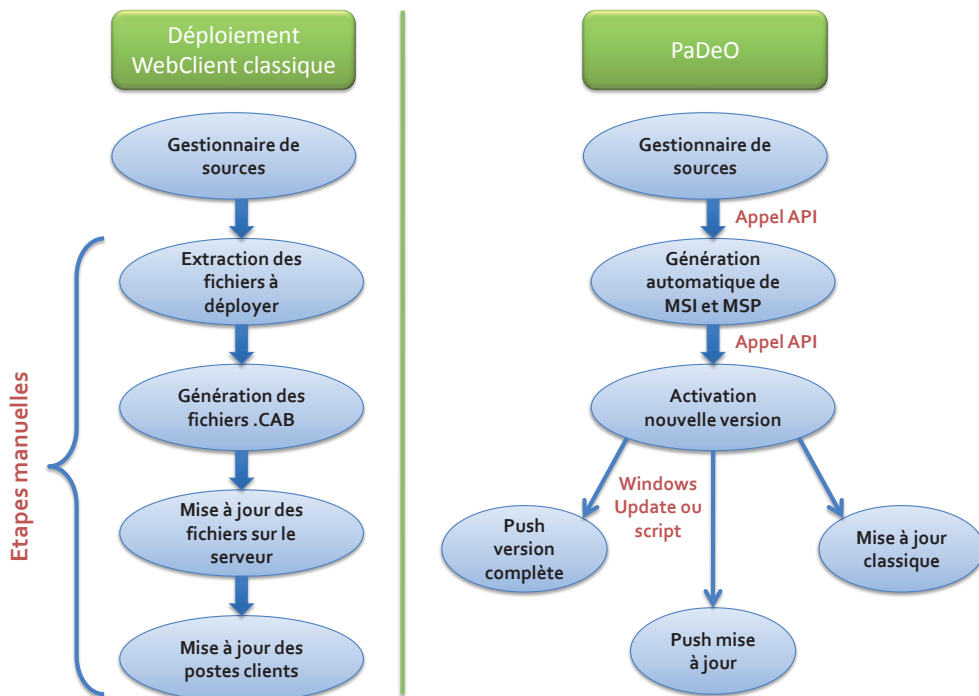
Déploiement WebClient classique

Gestionnaire de sources

Etapes manuelles

Extraction des fichiers à déployer

Génération des fichiers .CAB

Mise à jour des fichiers sur le serveur

Mise à jour des postes clients

PaDeO

Gestionnaire de sources

Appel API

Génération automatique de MSI et MSP

Appel API

Activation nouvelle version

Windows Update ou script

Push version complète

Push mise à jour

Mise à jour classique